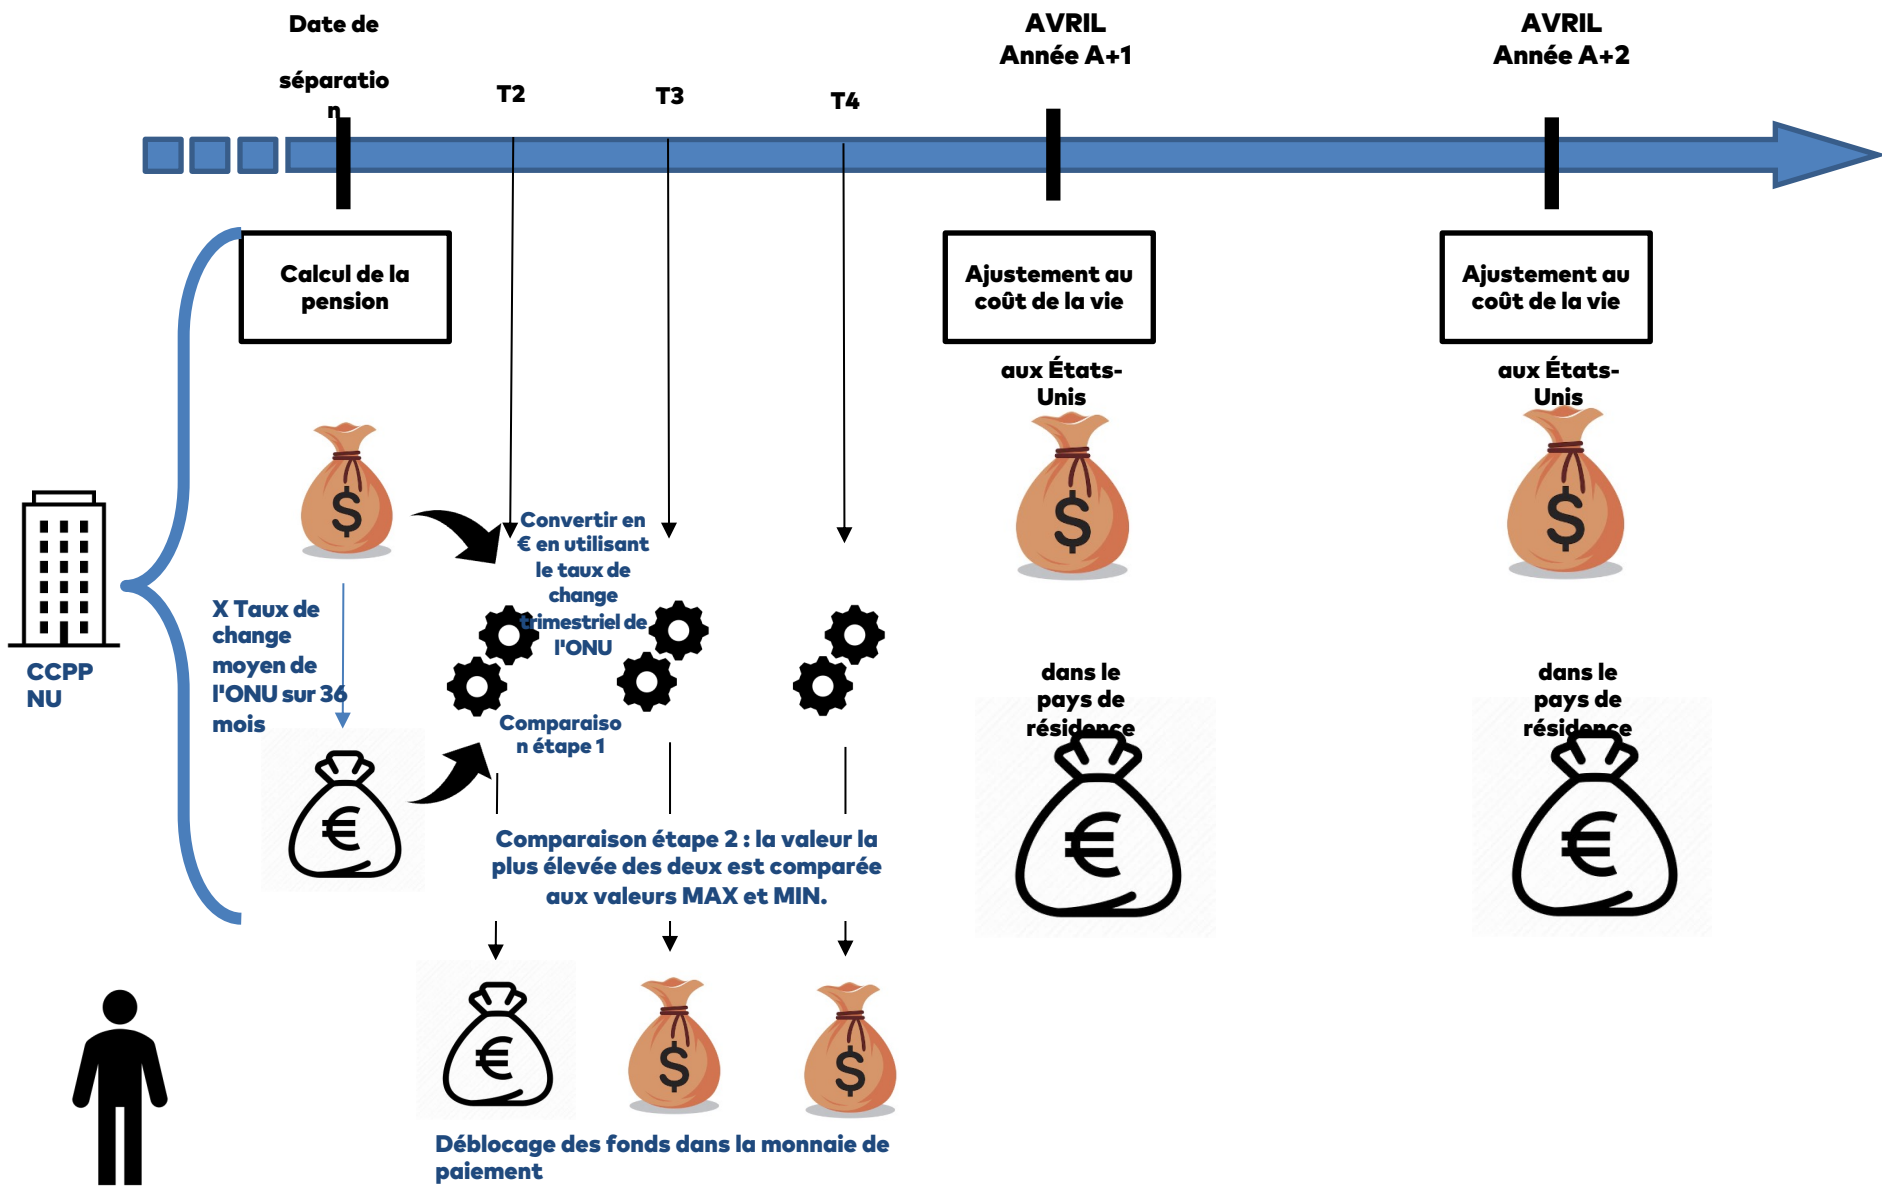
Date de séparation

T2

T3

T4

AVRIL
Année A+1

AVRIL
Année A+2

Calcul de la pension

Ajustement au coût de la vie

aux États-Unis

Ajustement au coût de la vie

aux États-Unis

$

$

$

X Taux de change moyen de l'ONU sur 36 mois

Convertir en € en utilisant le taux de change trimestriel de l'ONU

Comparaison étape 1

dans le pays de résidence

dans le pays de résidence

€

€

€

CCPP NU

Comparaison étape 2 : la valeur la plus élevée des deux est comparée aux valeurs MAX et MIN.

€

$

$

Déblocage des fonds dans la monnaie de paiement